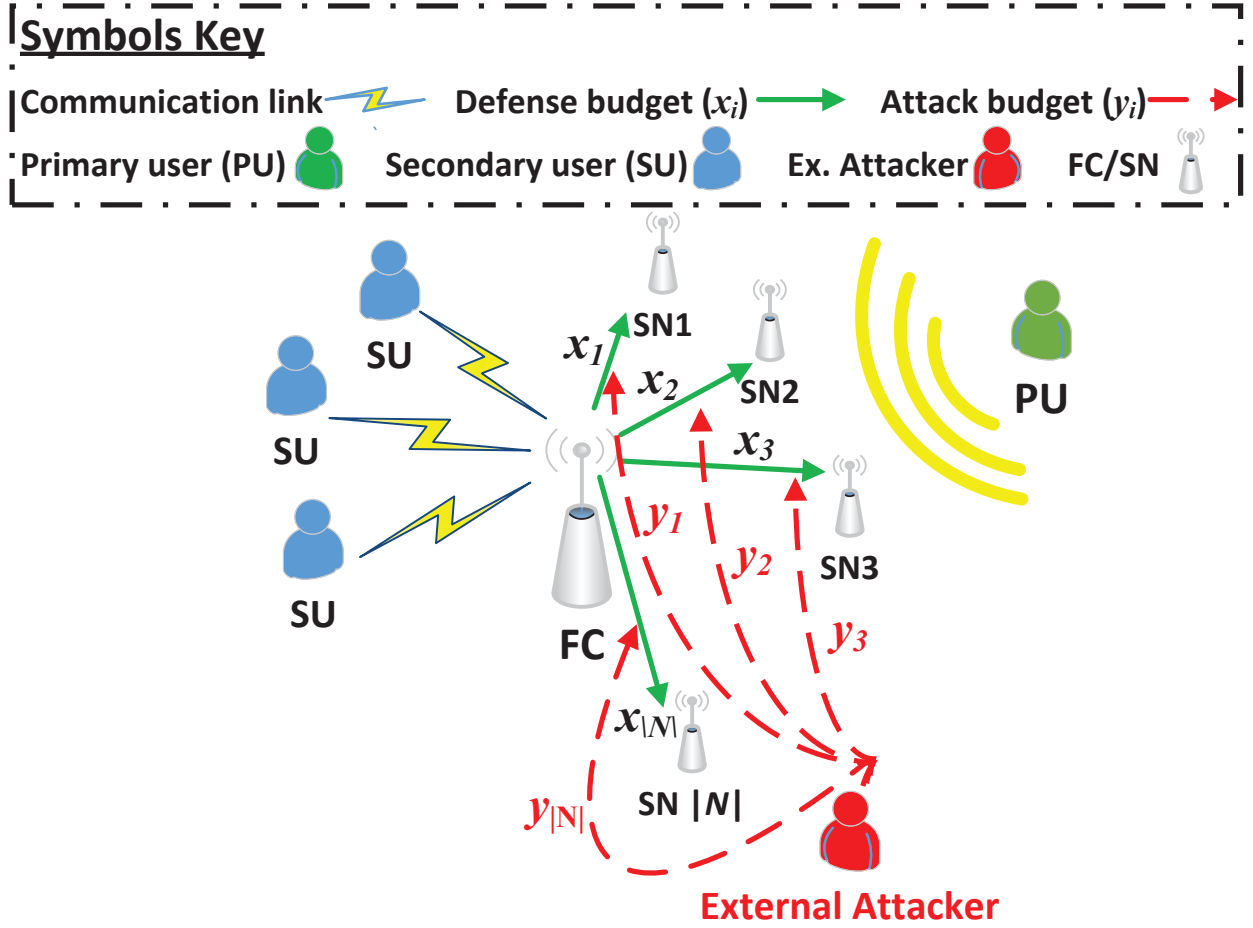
Symbols Key

Communication link Defense budget ($x_i$) Attack budget ($y_i$)

Primary user (PU) Secondary user (SU) Ex. Attacker FC/SN

SU

SU

SU

$x_1$

SN1

$x_2$

SN2

$x_3$

SN3

PU

FC

$y_1$

$y_2$

$y_3$

$x_{|N|}$

SN $|N|$

$y_{|N|}$

External Attacker